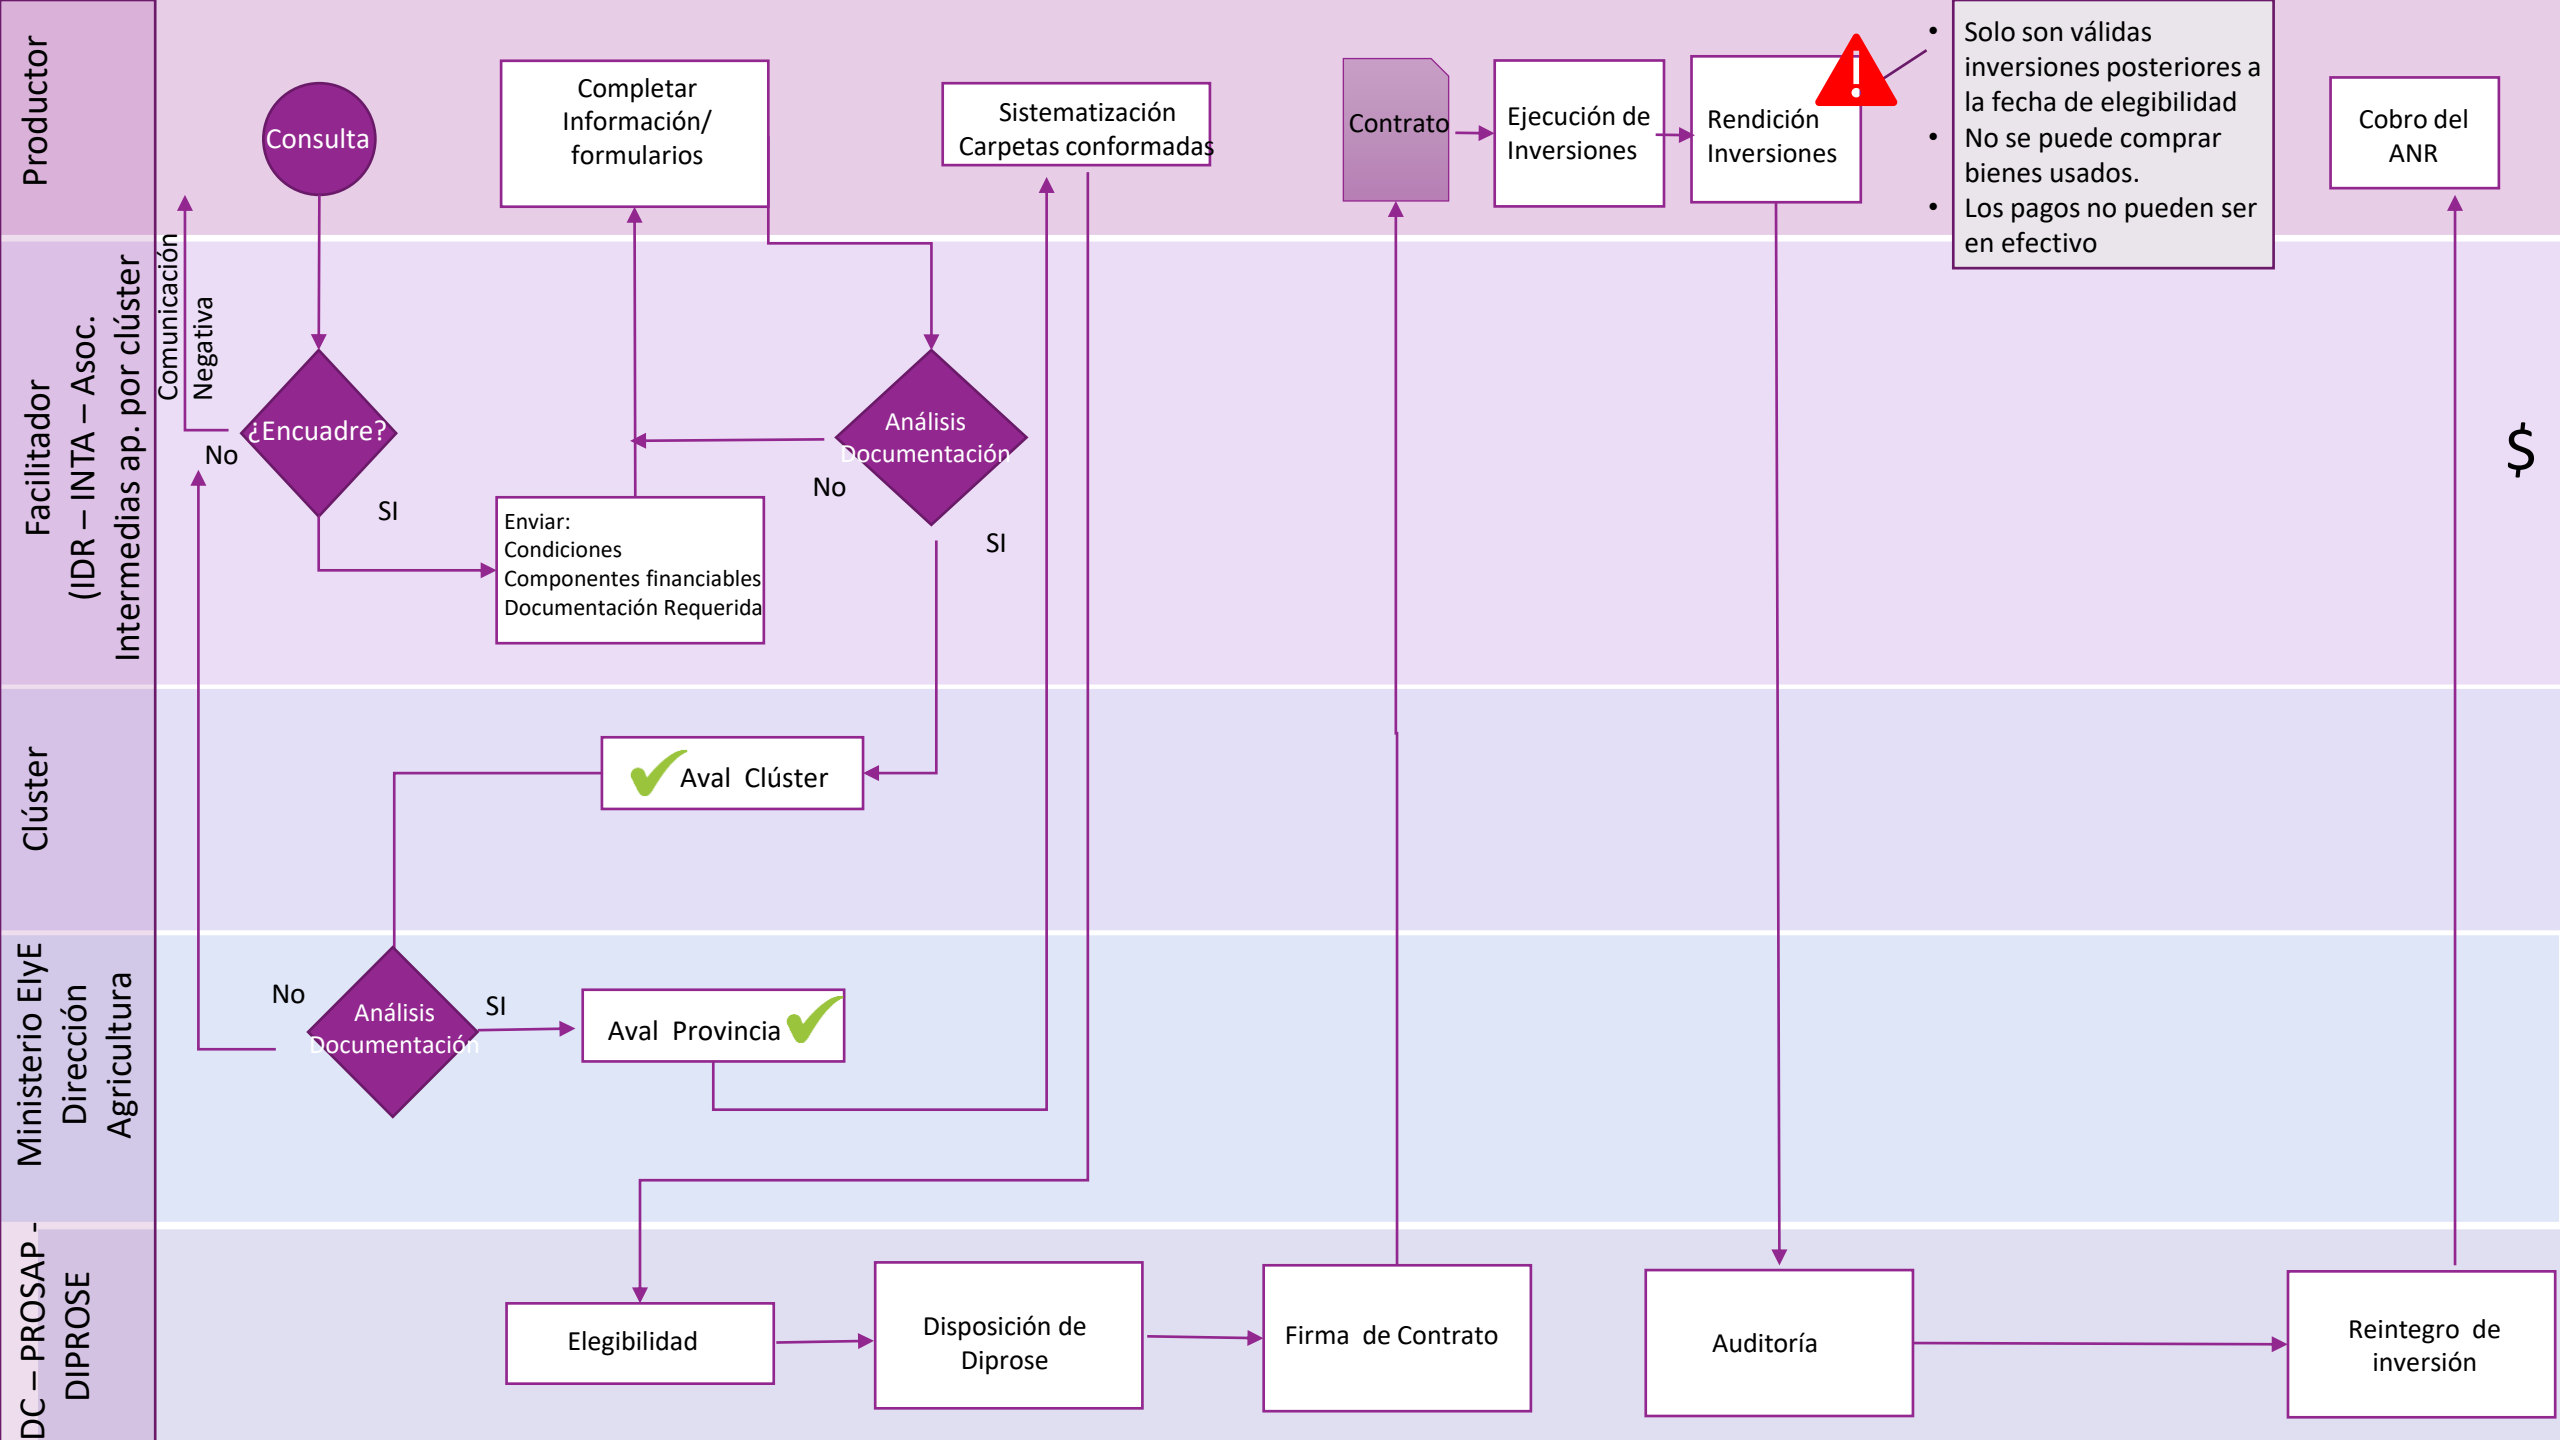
Productor

Consulta

Completar Información/ formularios

Sistematización Carpetas conformadas

Contrato

Ejecución de Inversiones

Rendición Inversiones

- Solo son válidas inversiones posteriores a la fecha de elegibilidad
- No se puede comprar bienes usados.
- Los pagos no pueden ser en efectivo

Cobro del ANR

Facilitador (IDR – INTA – Asoc. Intermedias ap. por clúster

Comunicación Negativa

¿Encuadre?

No

SI

Enviar:
Condiciones
Componentes financiables
Documentación Requerida

Análisis Documentación

No

SI

$

Clúster

Aval Clúster

Ministerio ElyE Dirección Agricultura

No

Análisis Documentación

SI

Aval Provincia

DC – PROSAP - DIPROSE

Elegibilidad

Disposición de Diprose

Firma de Contrato

Auditoría

Reintegro de inversión